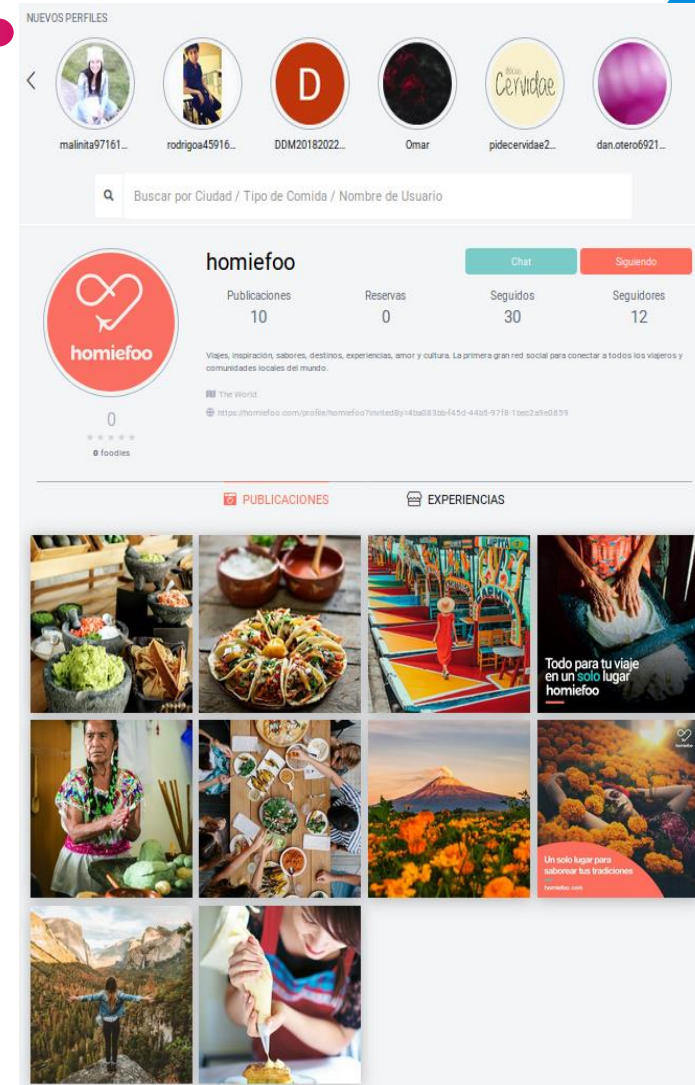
NUEVOS PERFILES

malinita97161... rodrigoa45916... DDM20182022... Omar pidecervidae2... dan.otero6921...

D

Cervidae

Buscar por Ciudad / Tipo de Comida / Nombre de Usuario

homiefoo

homiefoo

Chat

Siguiendo

| Publicaciones | Reservas | Seguidos | Seguidores |
|---|---|---|---|
| 10 | 0 | 30 | 12 |

Viajes, inspiración, sabores, destinos, experiencias, amor y cultura. La primera gran red social para conectar a todos los viajeros y comunidades locales del mundo.

The World

https://homiefoo.com/profile/homiefoo?invitedBy=4ba083bb-f45d-44b5-97f8-1bec2a9e0859

0

0 foodies

PUBLICACIONES

EXPERIENCIAS

Todo para tu viaje en un solo lugar homiefoo

homiefoo

Un solo lugar para saborear tus tradiciones

homiefoo.com